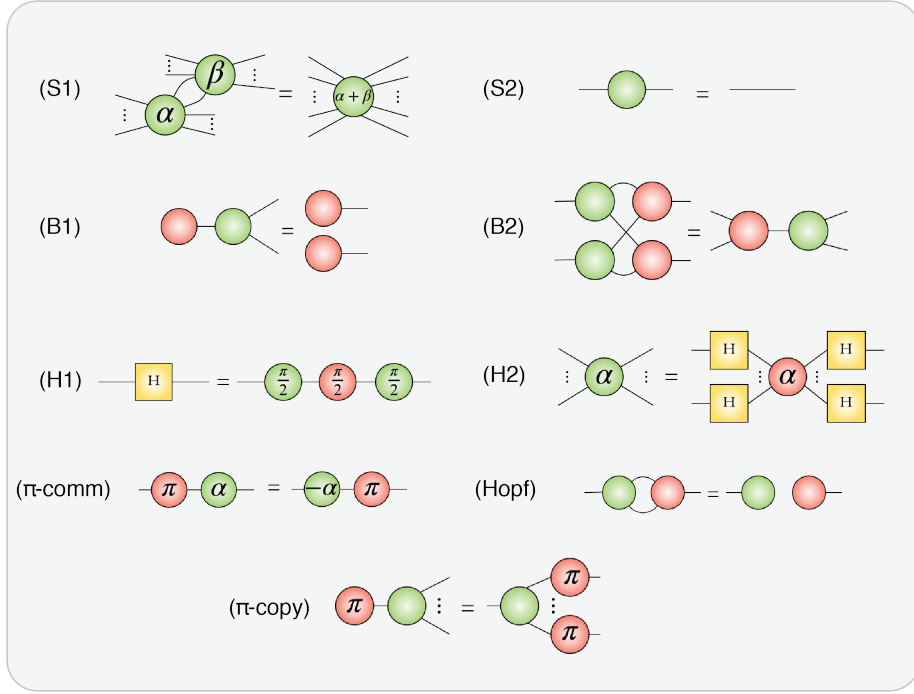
(S1) $\beta$ $\alpha$ = $\alpha+\beta$

(S2) =

(B1) =

(B2) =

(H1) H = $\frac{\pi}{2}$ $\frac{\pi}{2}$ $\frac{\pi}{2}$

(H2) $\alpha$ = H H $\alpha$ H H

(π-comm) $\pi$ $\alpha$ = $-\alpha$ $\pi$

(Hopf) =

(π-copy) $\pi$ = $\pi$ $\pi$